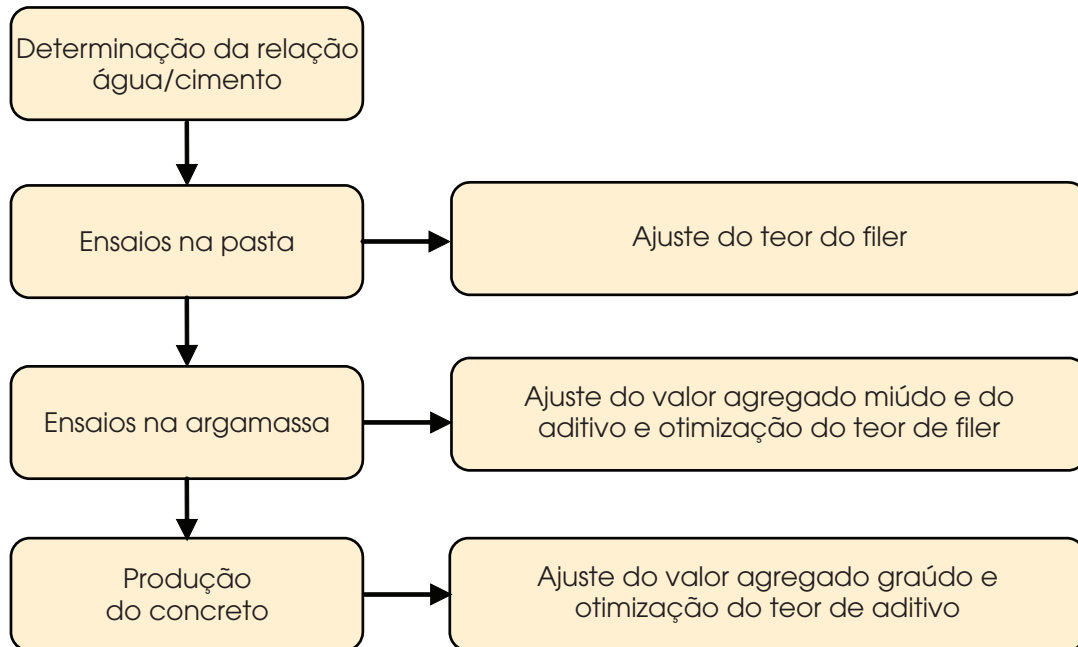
Determinação da relação água/cimento

Ensaios na pasta

Ajuste do teor do filer

Ensaios na argamassa

Ajuste do valor agregado miúdo e do aditivo e otimização do teor de filer

Produção do concreto

Ajuste do valor agregado graúdo e otimização do teor de aditivo